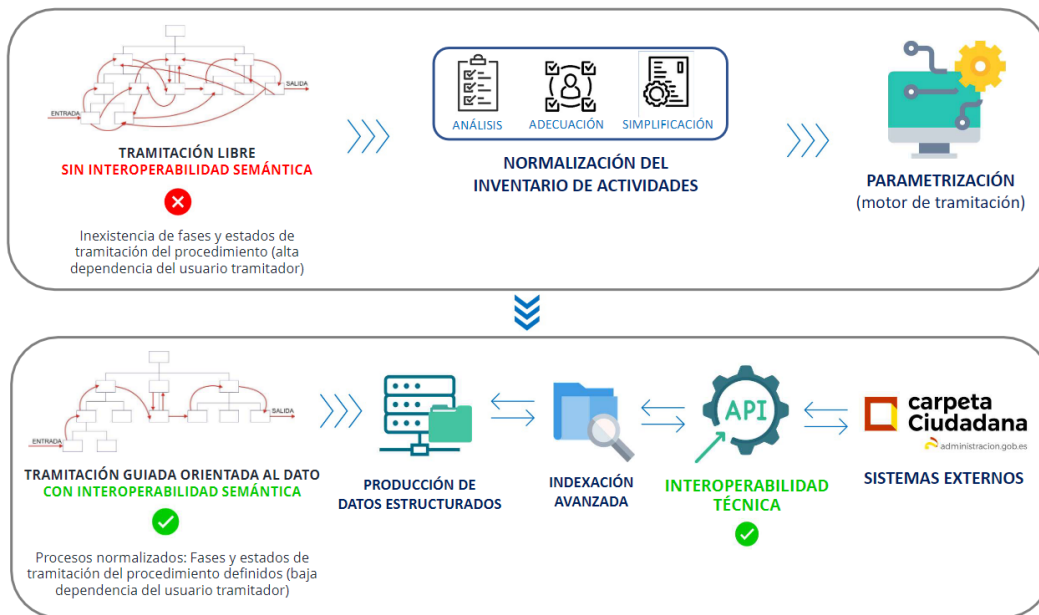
SALIDA

ENTRADA

TRAMITACIÓN LIBRE
SIN INTEROPERABILIDAD SEMÁNTICA

Inexistencia de fases y estados de tramitación del procedimiento (alta dependencia del usuario tramitador)

ANÁLISIS ADECUACIÓN SIMPLIFICACIÓN

NORMALIZACIÓN DEL INVENTARIO DE ACTIVIDADES

PARAMETRIZACIÓN
(motor de tramitación)

SALIDA

ENTRADA

TRAMITACIÓN GUIADA ORIENTADA AL DATO
CON INTEROPERABILIDAD SEMÁNTICA

Procesos normalizados: Fases y estados de tramitación del procedimiento definidos (baja dependencia del usuario tramitador)

PRODUCCIÓN DE DATOS ESTRUCTURADOS

INDEXACIÓN AVANZADA

API

INTEROPERABILIDAD TÉCNICA

carpeta Ciudadana
administracion.gob.es

SISTEMAS EXTERNOS